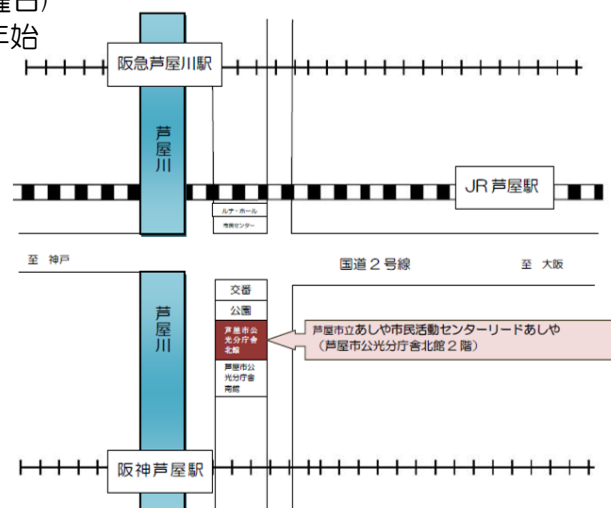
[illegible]
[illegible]始

阪急芦屋川駅

芦屋川

JR芦屋駅

ルナ・ホール
市民センター

至　神戸

国道２号線

至　大阪

交番

公園

芦屋市公光分庁舎北館

芦屋市立あしや市民活動センターリードあしや
（芦屋市公光分庁舎北館２階）

芦屋市公光分庁舎南館

芦屋川

阪神芦屋駅